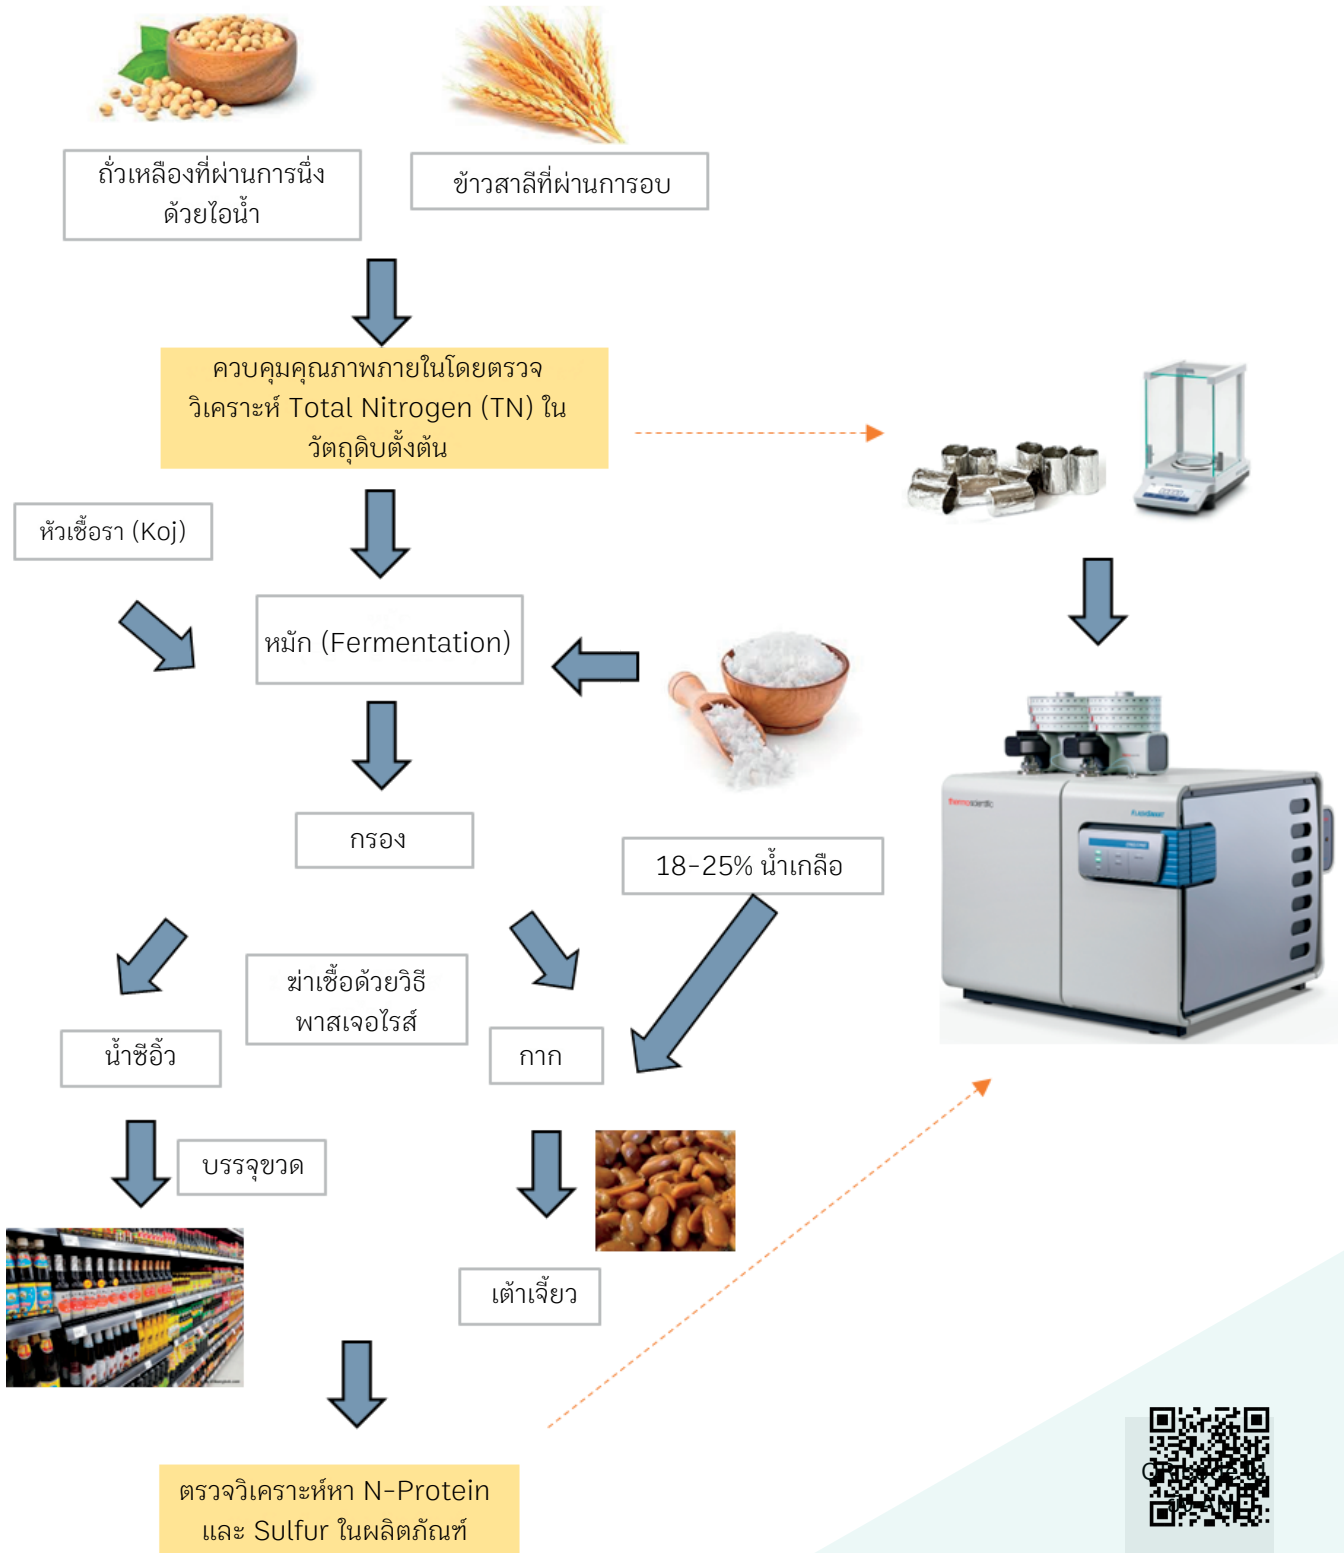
ถั่วเหลืองที่ผ่านการนึ่งด้วยไอน้ำ

ข้าวสาลีที่ผ่านการอบ

ควบคุมคุณภาพภายในโดยตรวจวิเคราะห์ Total Nitrogen (TN) ในวัตถุดิบตั้งต้น

หัวเชื้อรา (Koj)

หมัก (Fermentation)

กรอง

18-25% น้ำเกลือ

ฆ่าเชื้อด้วยวิธีพาสเจอไรส์

น้ำซีอิ๊ว

กาก

บรรจุขวด

เต้าเจี้ยว

ตรวจวิเคราะห์หา N-Protein และ Sulfur ในผลิตภัณฑ์